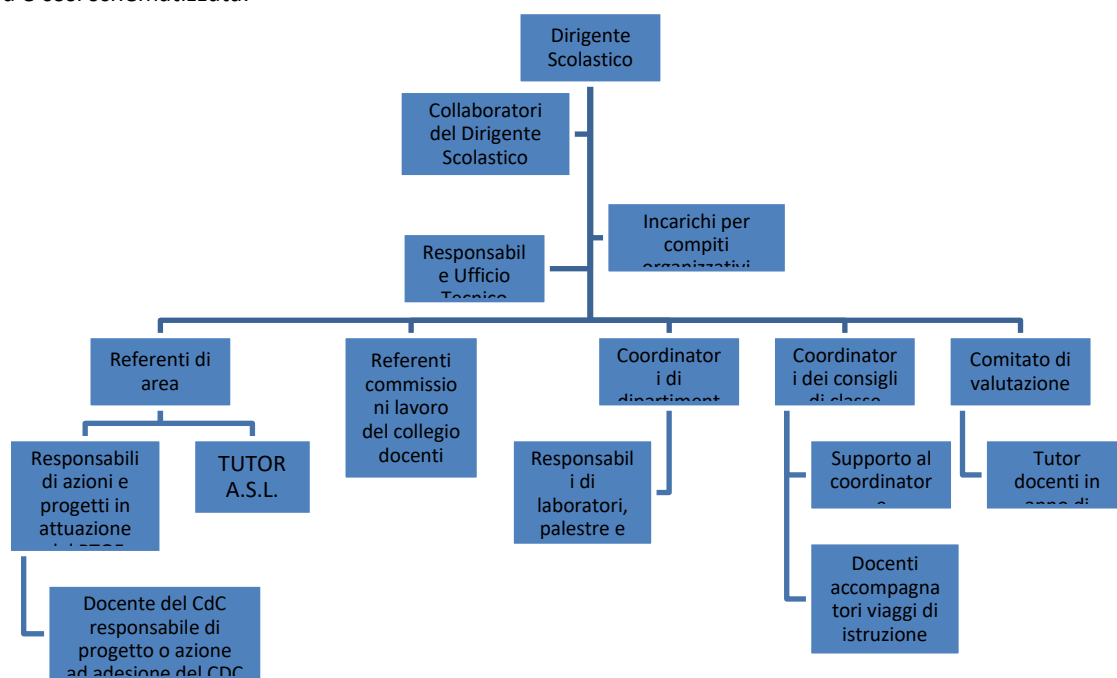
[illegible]

Dirigente Scolastico

Collaboratori del Dirigente Scolastico

Incarichi per compiti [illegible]

Responsabile Ufficio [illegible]

Referenti di area

Referenti commissioni lavoro del collegio docenti

Coordinatori di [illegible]

Coordinatori dei consigli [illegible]

Comitato di valutazione

Responsabili di azioni e progetti in attuazione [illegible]

TUTOR A.S.L.

Responsabili di laboratori, palestre e

Supporto al coordinator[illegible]

Tutor docenti in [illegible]

Docenti accompagnatori viaggi di istruzione

Docente del CdC responsabile di progetto o azione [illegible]